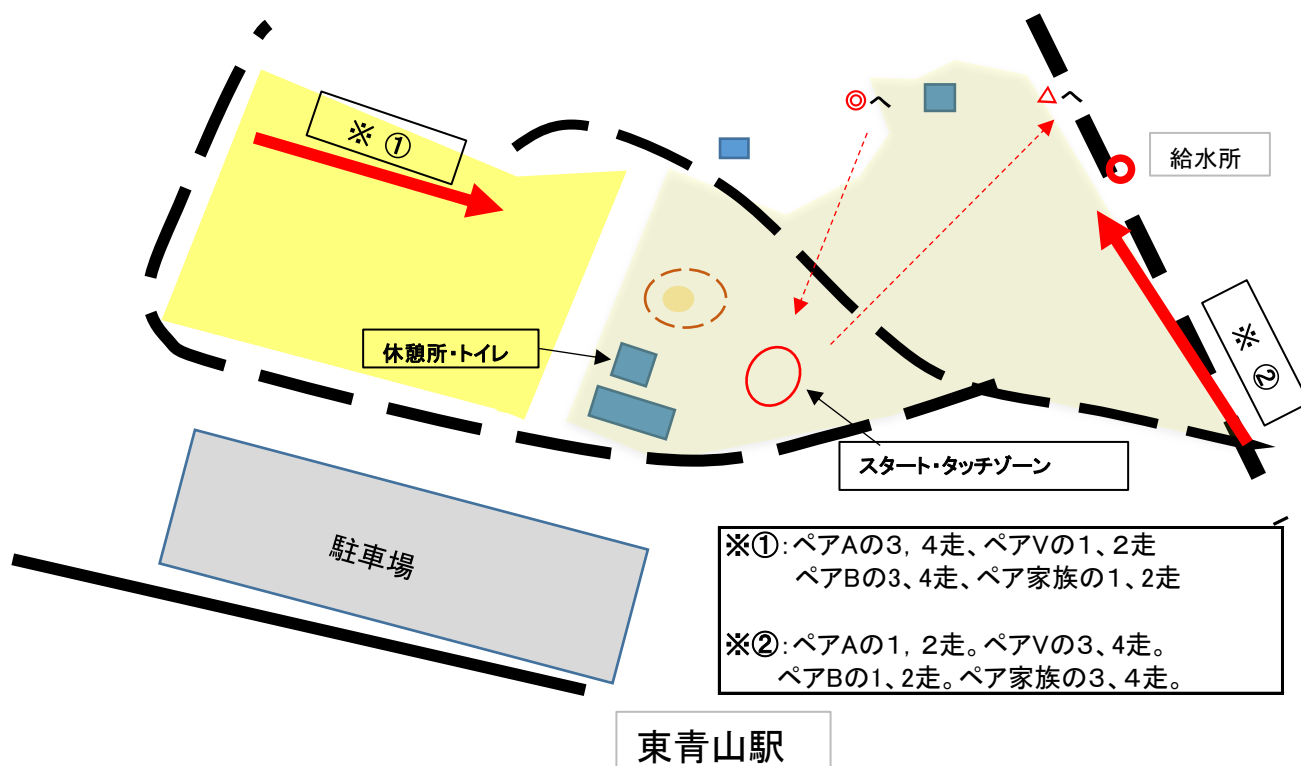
※ ①

◎へ

△へ

給水所

※ ②

休憩所・トイレ

スタート・タッチゾーン

駐車場

※①：ペアAの3，4走、ペアVの1、2走
ペアBの3、4走、ペア家族の1、2走

※②：ペアAの1，2走。ペアVの3、4走。
ペアBの1、2走。ペア家族の3、4走。

東青山駅